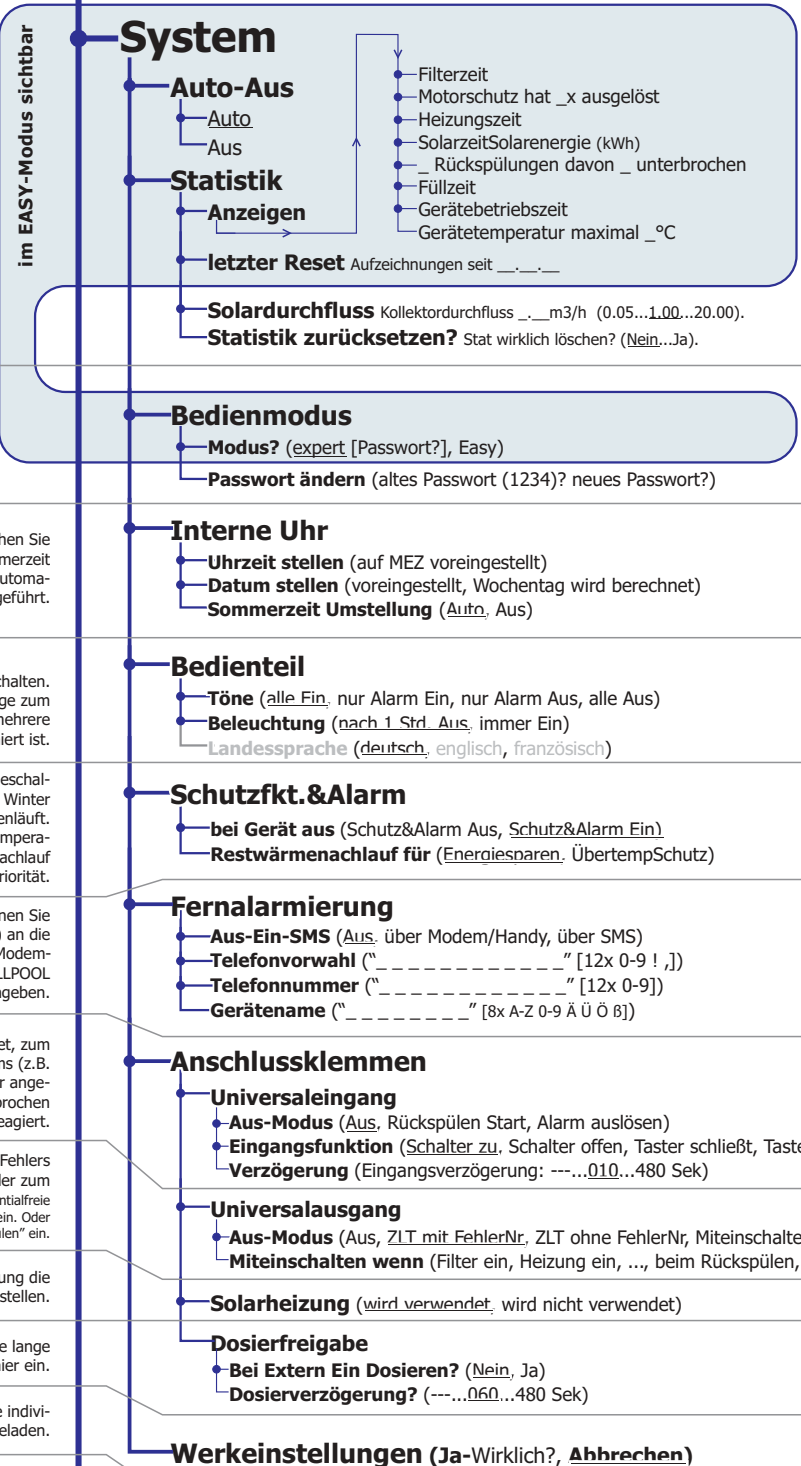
im EASY-Modus sichtbar

System

Auto-Aus
Auto
Aus

Statistik
Anzeigen

Filterzeit
Motorschutz hat _x ausgelöst
Heizungszeit
SolarzeitSolarenergie (kWh)
_ Rückspülungen davon _ unterbrochen
Füllzeit
Gerätebetriebszeit
Gerätetemperatur maximal _°C

letzter Reset Aufzeichnungen seit __.__.__

Solardurchfluss Kollektordurchfluss _.__m3/h (0.05...1.00...20.00).
Statistik zurücksetzen? Stat wirklich löschen? (Nein...Ja).

Bedienmodus
Modus? (expert [Passwort?], Easy)
Passwort ändern (altes Passwort (1234)? neues Passwort?)

Interne Uhr
Uhrzeit stellen (auf MEZ voreingestellt)
Datum stellen (voreingestellt, Wochentag wird berechnet)
Sommerzeit Umstellung (Auto, Aus)

Bedienteil
Töne (alle Ein, nur Alarm Ein, nur Alarm Aus, alle Aus)
Beleuchtung (nach 1 Std. Aus, immer Ein)
Landessprache (deutsch, englisch, französisch)

Schutzfkt.&Alarm
bei Gerät aus (Schutz&Alarm Aus, Schutz&Alarm Ein)
Restwärmenachlauf für (Energiesparen, ÜbertempSchutz)

Fernalarmierung
Aus-Ein-SMS (Aus, über Modem/Handy, über SMS)
Telefonvorwahl ("_ _ _ _ _ _ _ _ _ _ _ _" [12x 0-9 ! ,])
Telefonnummer ("_ _ _ _ _ _ _ _ _ _ _ _" [12x 0-9])
Gerätename ("_ _ _ _ _ _ _ _" [8x A-Z 0-9 Ä Ü Ö ß])

Anschlussklemmen
Universaleingang
Aus-Modus (Aus, Rückspülen Start, Alarm auslösen)
Eingangsfunktion (Schalter zu, Schalter offen, Taster schließt, Taste
Verzögerung (Eingangsverzögerung: ---...010...480 Sek)
Universalausgang
Aus-Modus (Aus, ZLT mit FehlerNr, ZLT ohne FehlerNr, Miteinschalte
Miteinschalten wenn (Filter ein, Heizung ein, ..., beim Rückspülen,
Solarheizung (wird verwendet, wird nicht verwendet)
Dosierfreigabe
Bei Extern Ein Dosieren? (Nein, Ja)
Dosierverzögerung? (---...060...480 Sek)

Werkeinstellungen (Ja-Wirklich?, Abbrechen)

hen Sie
merzeit
utoma-
geführt.

chalten.
ge zum
mehrere
iert ist.

eschal-
Winter
enläuft.
mpera-
achlauf
riorität.

nen Sie
n an die
Modem-
LLPOOL
geben.

et, zum
ns (z.B.
r ange-
rochen
eagiert.

Fehlers
der zum
ntialfreie
ein. Oder
ülen" ein.

ung die
stellen.

e lange
ier ein.

e indivi-
eladen.